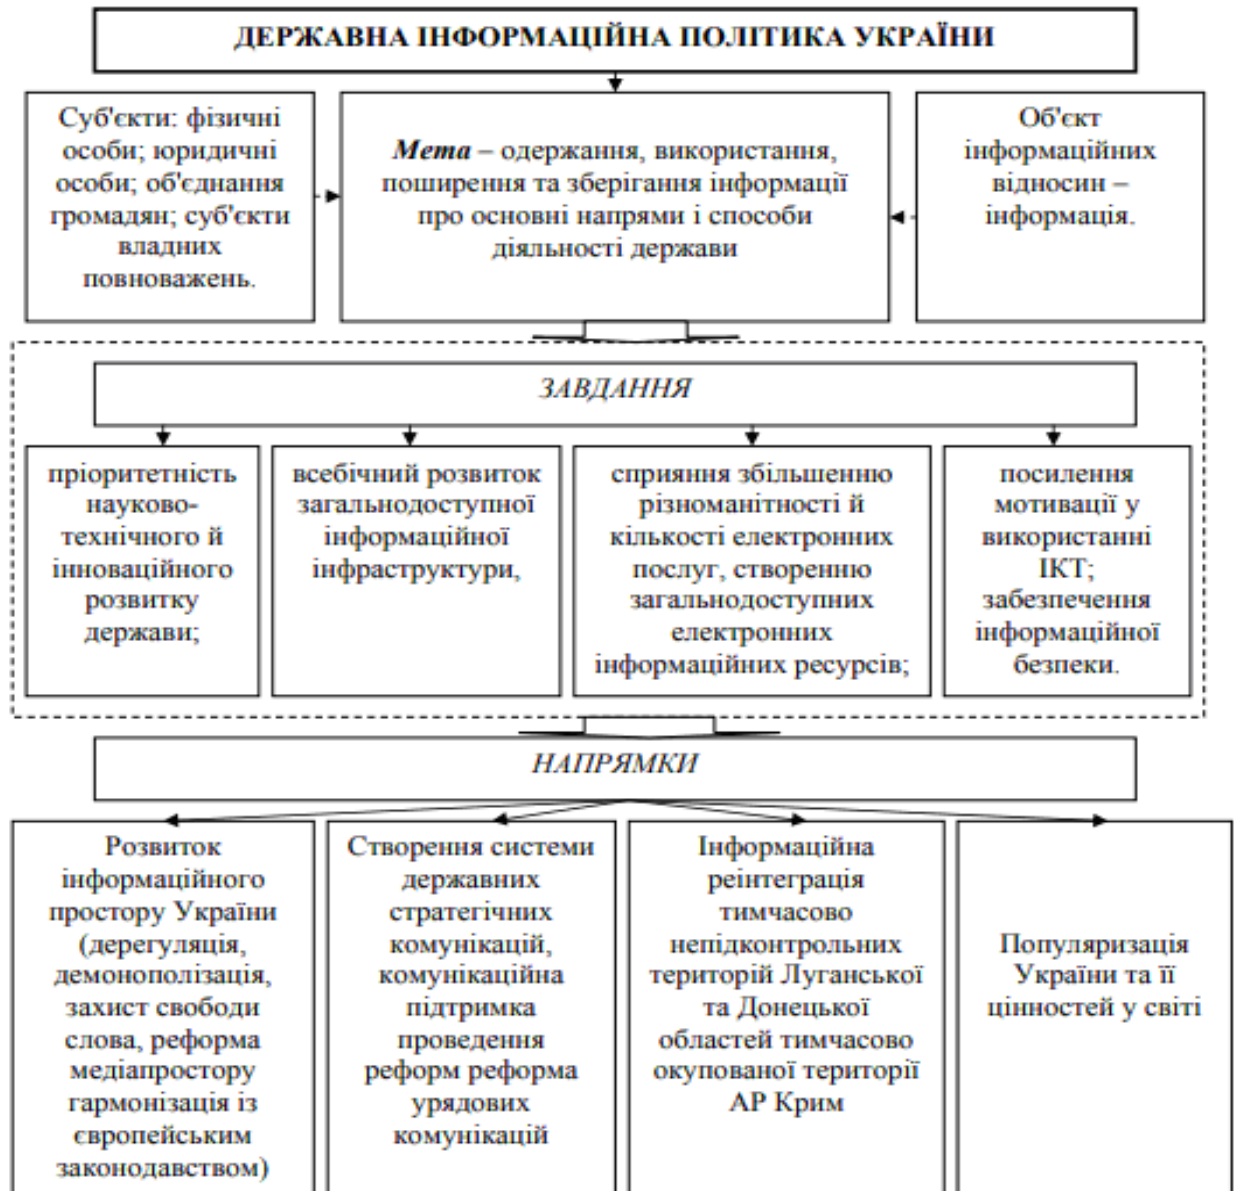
ДЕРЖАВНА ІНФОРМАЦІЙНА ПОЛІТИКА УКРАЇНИ

Суб'єкти: фізичні особи; юридичні особи; об'єднання громадян; суб'єкти владних повноважень.

*Мета* – одержання, використання, поширення та зберігання інформації про основні напрями і способи діяльності держави

Об'єкт інформаційних відносин – інформація.

*ЗАВДАННЯ*

пріоритетність науково-технічного й інноваційного розвитку держави;

всебічний розвиток загальнодоступної інформаційної інфраструктури,

сприяння збільшенню різноманітності й кількості електронних послуг, створенню загальнодоступних електронних інформаційних ресурсів;

посилення мотивації у використанні ІКТ; забезпечення інформаційної безпеки.

*НАПРЯМКИ*

Розвиток інформаційного простору України (дерегуляція, демонополізація, захист свободи слова, реформа медіапростору гармонізація із європейським законодавством)

Створення системи державних стратегічних комунікацій, комунікаційна підтримка проведення реформ реформа урядових комунікацій

Інформаційна реінтеграція тимчасово непідконтрольних територій Луганської та Донецької областей тимчасово окупованої території АР Крим

Популяризація України та її цінностей у світі